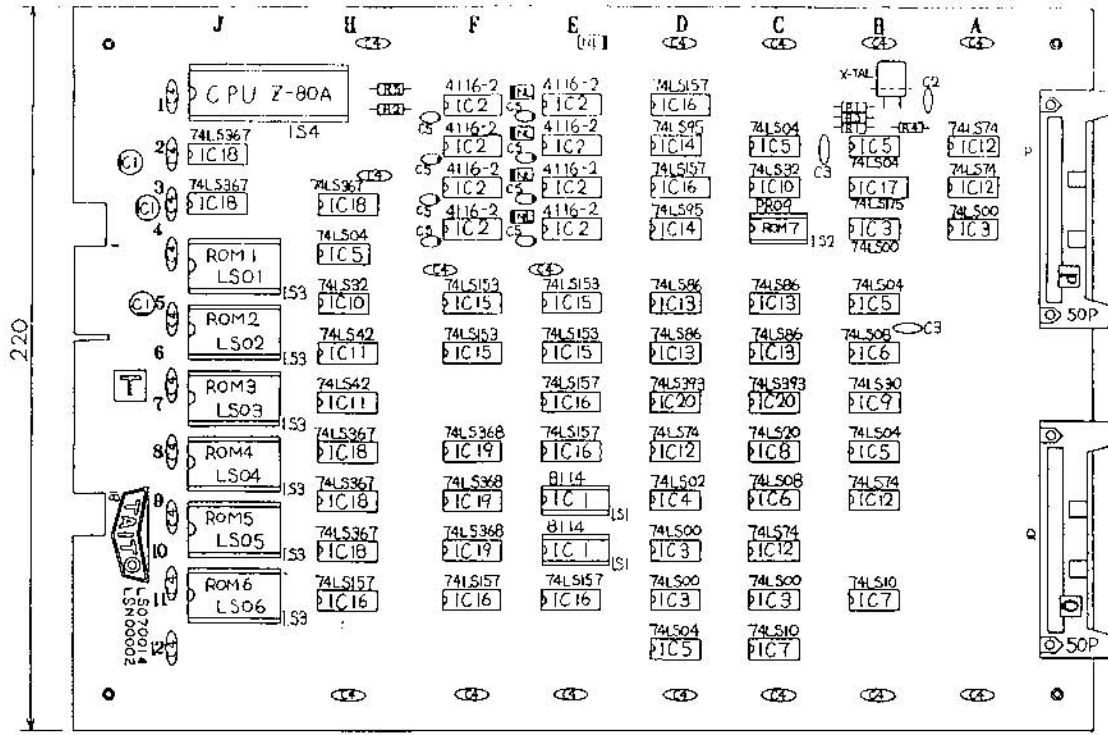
J H F E D C B A
C4 C4 C4 C4 C4 C4
220
1 CPU Z-80A LS4
R1 R2
C1 C1 C1
2 74LS367 IC18
3 74LS367 IC18
4 ROM1 LS01 LS3
5 ROM2 LS02 LS3
6
7 ROM3 LS03 LS3
8 ROM4 LS04 LS3
9 ROM5 LS05 LS3
10
11 ROM6 LS06 LS3
12
T
TAITO
LS070014 LSN00002
74LS367 IC18
74LS04 IC5
74LS32 IC10
74LS42 IC11
74LS42 IC11
74LS367 IC18
74LS367 IC18
74LS367 IC18
74LS157 IC16
4116-2 IC2
4116-2 IC2
4116-2 IC2
4116-2 IC2
C5 C5 C5 C5
R1 R1 R1 R1
4116-2 IC2
4116-2 IC2
4116-2 IC2
4116-2 IC2
C4 C4
74LS153 IC15
74LS153 IC15
74LS368 IC19
74LS368 IC19
74LS368 IC19
74LS157 IC16
74LS153 IC15
74LS153 IC15
74LS157 IC16
74LS157 IC16
8114 IC1 LS1
8114 IC1 LS1
74LS157 IC16
74LS157 IC16
74LS95 IC14
74LS157 IC16
74LS95 IC14
74LS86 IC13
74LS86 IC13
74LS393 IC20
74LS74 IC12
74LS02 IC4
74LS00 IC3
74LS00 IC3
74LS04 IC5
X-TAL
C2
R1 R1 R4
C3
74LS04 IC5
74LS32 IC10
PR09 ROM7 LS2
74LS86 IC13
74LS86 IC13
74LS393 IC20
74LS20 IC8
74LS08 IC6
74LS74 IC12
74LS00 IC3
74LS10 IC7
74LS04 IC5
74LS04 IC17
74LS175 IC3
74LS00
74LS04 IC5
74LS08 IC6 C3
74LS30 IC9
74LS04 IC5
74LS74 IC12
74LS10 IC7
74LS74 IC12
74LS74 IC12
74LS00 IC3
P
P 50P
Q
Q 50P
C4 C4 C4 C4 C4 C4 C4 C4